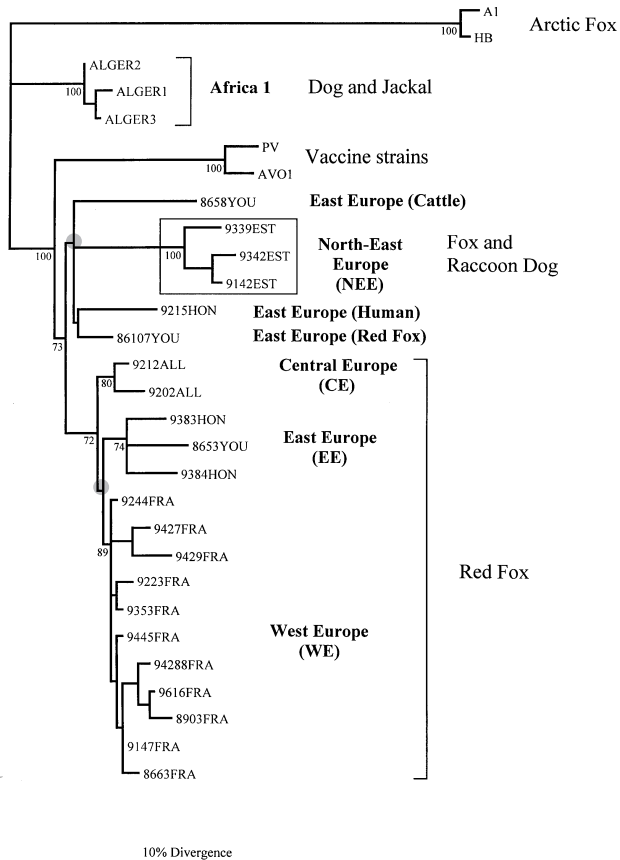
A1
100
HB
Arctic Fox

ALGER2
100
ALGER1
ALGER3
Africa 1
Dog and Jackal

PV
100
AVO1
Vaccine strains

8658YOU
East Europe (Cattle)

9339EST
100
9342EST
9142EST
North-East Europe (NEE)
Fox and Raccoon Dog

100

9215HON
East Europe (Human)
86107YOU
East Europe (Red Fox)

73

9212ALL
80
9202ALL
Central Europe (CE)

9383HON
74
8653YOU
9384HON
East Europe (EE)

72

9244FRA
9427FRA
9429FRA
89
9223FRA
9353FRA
9445FRA
94288FRA
9616FRA
8903FRA
9147FRA
8663FRA
West Europe (WE)

Red Fox

10% Divergence